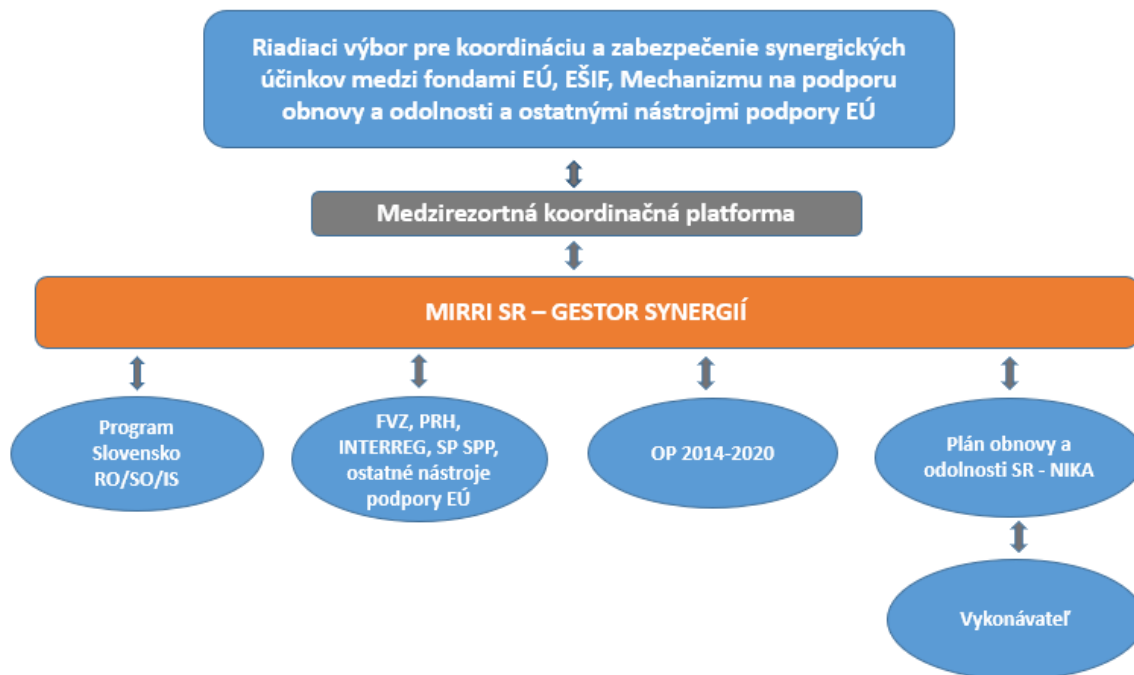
Riadiaci výbor pre koordináciu a zabezpečenie synergických účinkov medzi fondami EÚ, EŠIF, Mechanizmu na podporu obnovy a odolnosti a ostatnými nástrojmi podpory EÚ

Medzirezortná koordinačná platforma

MIRRI SR – GESTOR SYNERGIÍ

Program Slovensko RO/SO/IS

FVZ, PRH, INTERREG, SP SPP, ostatné nástroje podpory EÚ

OP 2014-2020

Plán obnovy a odolnosti SR - NIKA

Vykonávateľ